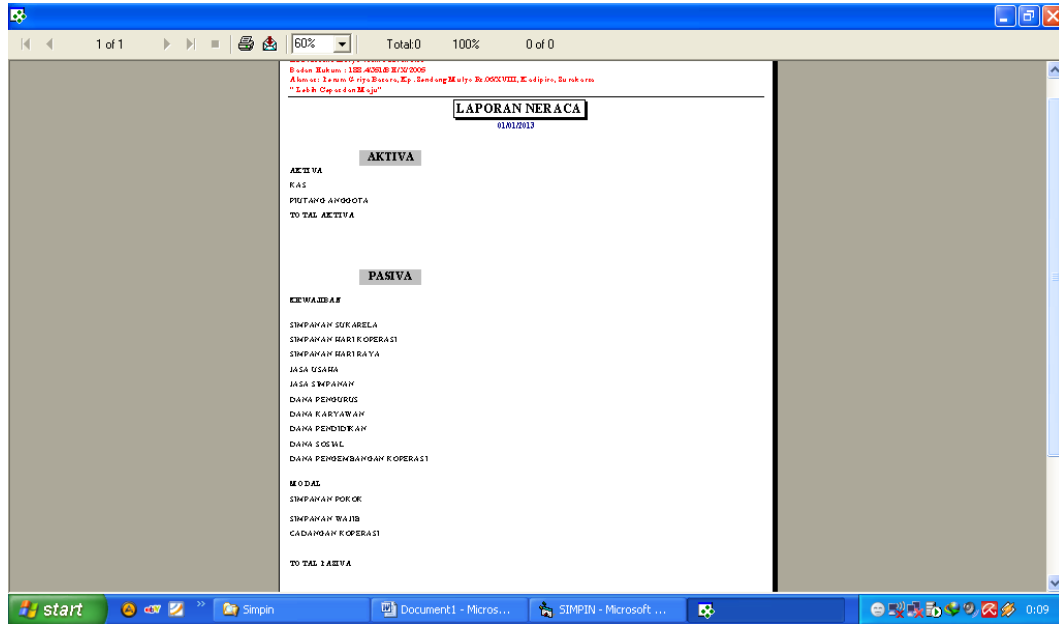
1 of 1 60% Total:0 100% 0 of 0

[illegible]
Badan Hukum : 133.4/261/B H/X/2006
Alamat : Perum Griya Bororo, Kp. Sendang Mulyo Rt.06/XVIII, Kadipiro, Surakarta
" Lebih Cepat dan Maju"

LAPORAN NERACA
01/01/2013

AKTIVA
AKTIVA
KAS
PIUTANG ANGGOTA
TOTAL AKTIVA

PASIVA
KEWAJIBAN

SIMPANAN SUKARELA
SIMPANAN HARI KOPERASI
SIMPANAN HARI RAYA
JASA USAHA
JASA SIMPANAN
DANA PENGURUS
DANA KARYAWAN
DANA PENDIDIKAN
DANA SOSIAL
DANA PENGEMBANGAN KOPERASI

MODAL
SIMPANAN POKOK
SIMPANAN WAJIB
CADANGAN KOPERASI

TOTAL PASIVA

start Simpin Document1 - Micros... SIMPIN - Microsoft ... 0:09